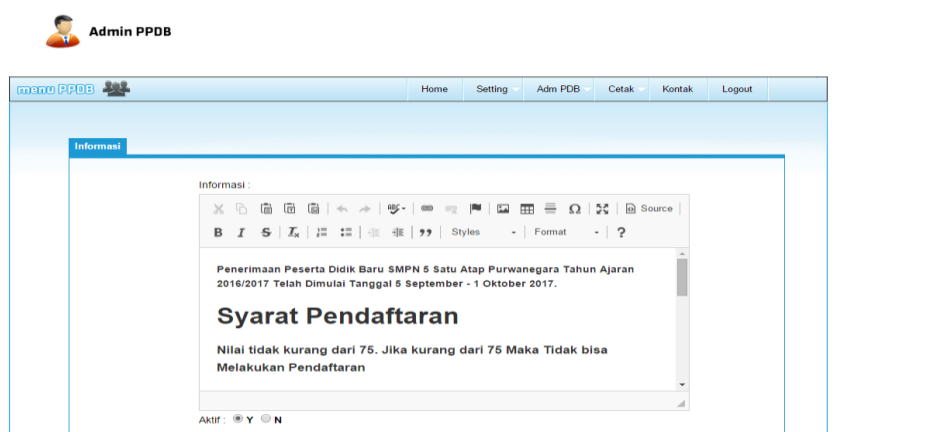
Admin PPDB

menu PPDB

Home | Setting | Adm PDB | Cetak | Kontak | Logout

Informasi

Informasi :

Source

B I S $T_x$ 99 Styles Format ?

Penerimaan Peserta Didik Baru SMPN 5 Satu Atap Purwanegara Tahun Ajaran 2016/2017 Telah Dimulai Tanggal 5 September - 1 Oktober 2017.

Syarat Pendaftaran

Nilai tidak kurang dari 75. Jika kurang dari 75 Maka Tidak bisa Melakukan Pendaftaran

Aktif : Y N